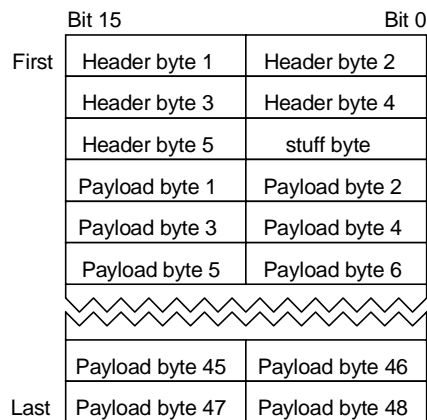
Bit 15 Bit 0

| | | |
|---|---|---|
| First | Header byte 1 | Header byte 2 |
| | Header byte 3 | Header byte 4 |
| | Header byte 5 | stuff byte |
| | Payload byte 1 | Payload byte 2 |
| | Payload byte 3 | Payload byte 4 |
| | Payload byte 5 | Payload byte 6 |
| | Payload byte 45 | Payload byte 46 |
| Last | Payload byte 47 | Payload byte 48 |